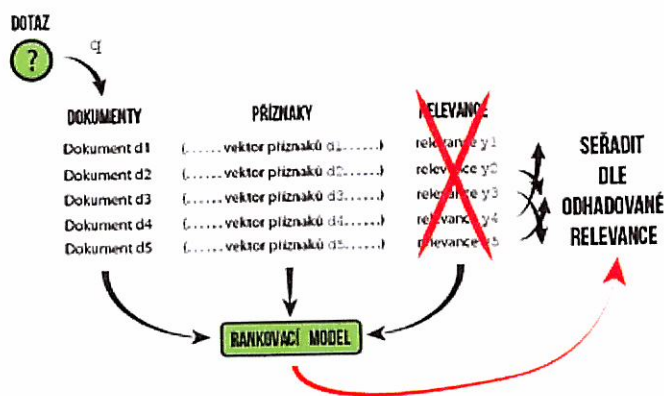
DOTAZ

?

q

DOKUMENTY

Dokument d1
Dokument d2
Dokument d3
Dokument d4
Dokument d5

PŘÍZNAKY

(......vektor příznaků d1......)
(......vektor příznaků d2......)
(......vektor příznaků d3......)
(......vektor příznaků d4......)
(......vektor příznaků d5......)

RELEVANCE

relevance y1
relevance y2
relevance y3
relevance y4
relevance y5

SEŘADIT DLE ODHADOVANÉ RELEVANCE

RANKOVACÍ MODEL